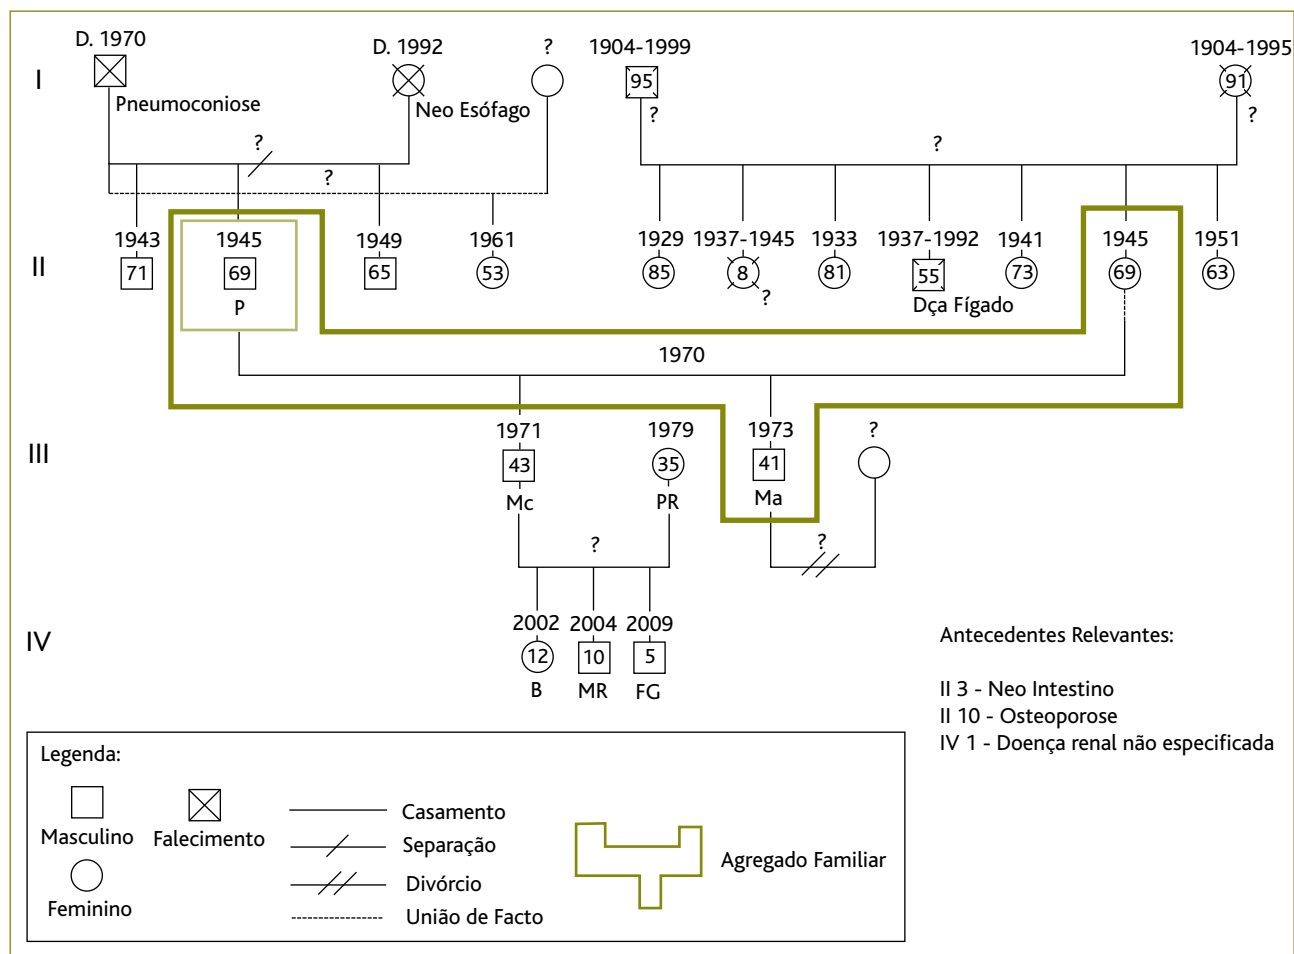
I

D. 1970
Pneumoconiose

D. 1992
Neo Esófago

?

1904-1999
95
?

1904-1995
91
?

?

?

?

II

1943
71

1945
69
P

1949
65

1961
53

1929
85

1937-1945
8
?

1933
81

1937-1992
55
Dça Fígado

1941
73

1945
69

1951
63

1970

III

1971
43
Mc

1979
35
PR

1973
41
Ma

?

?

?

IV

2002
12
B

2004
10
MR

2009
5
FG

Antecedentes Relevantes:

II 3 - Neo Intestino
II 10 - Osteoporose
IV 1 - Doença renal não especificada

Legenda:
Masculino
Falecimento
Feminino
Casamento
Separação
Divórcio
União de Facto
Agregado Familiar